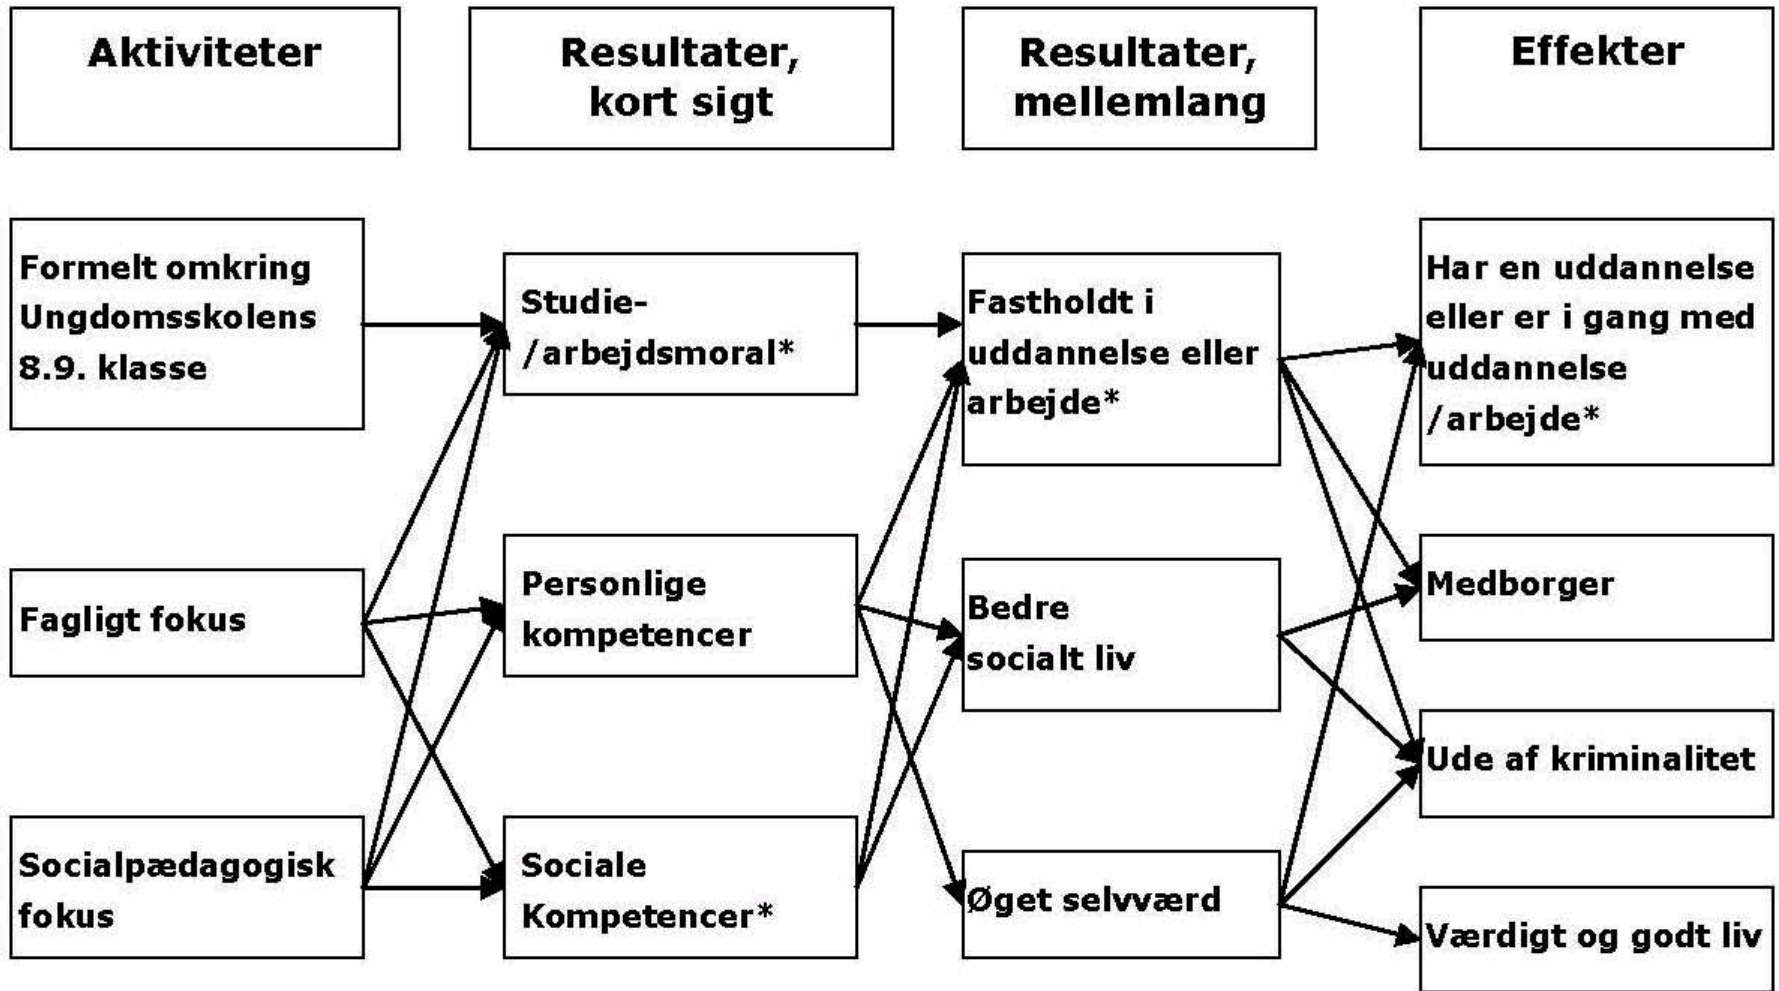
Aktiviteter

Resultater, kort sigt

Resultater, mellemlang

Effekter

Formelt omkring Ungdomsskolens 8.9. klasse

Fagligt fokus

Socialpædagogisk fokus

Studie- /arbejdsmoral*

Personlige kompetencer

Sociale Kompetencer*

Fastholdt i uddannelse eller arbejde*

Bedre socialt liv

Øget selvværd

Har en uddannelse eller er i gang med uddannelse /arbejde*

Medborger

Ude af kriminalitet

Værdigt og godt liv